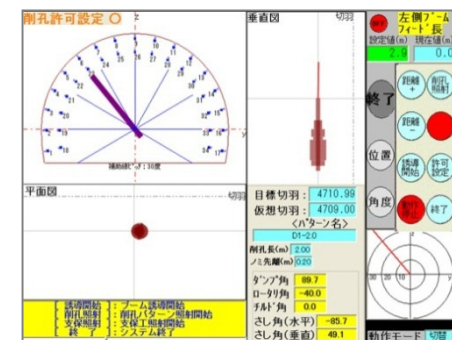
削孔許可設定 ○

垂直図
切羽

平面図
切羽

左側ブーム フィード長
設定値(m) 現在値(m)
2.9 0.0

終了
位置
角度

距離 +
削孔 照射
距離 −
距離 照射
削孔 開始
許可 設定
終了

目標切羽: 4710.99
仮想切羽: 4709.00
<パターン名>
D1-2.0
削孔長(m) 2.00
ノミ先離(m) 0.20

ダンプ角 89.7
ロータリ角 -40.0
チルト角 0.0
さし角(水平) -85.7
さし角(垂直) 49.1

[誘導開始] : ブーム誘導開始
[削孔照射] : 削孔パターン照射開始
[支保照射] : 支保工照射開始
[終了] : システム終了

動作モード 切替